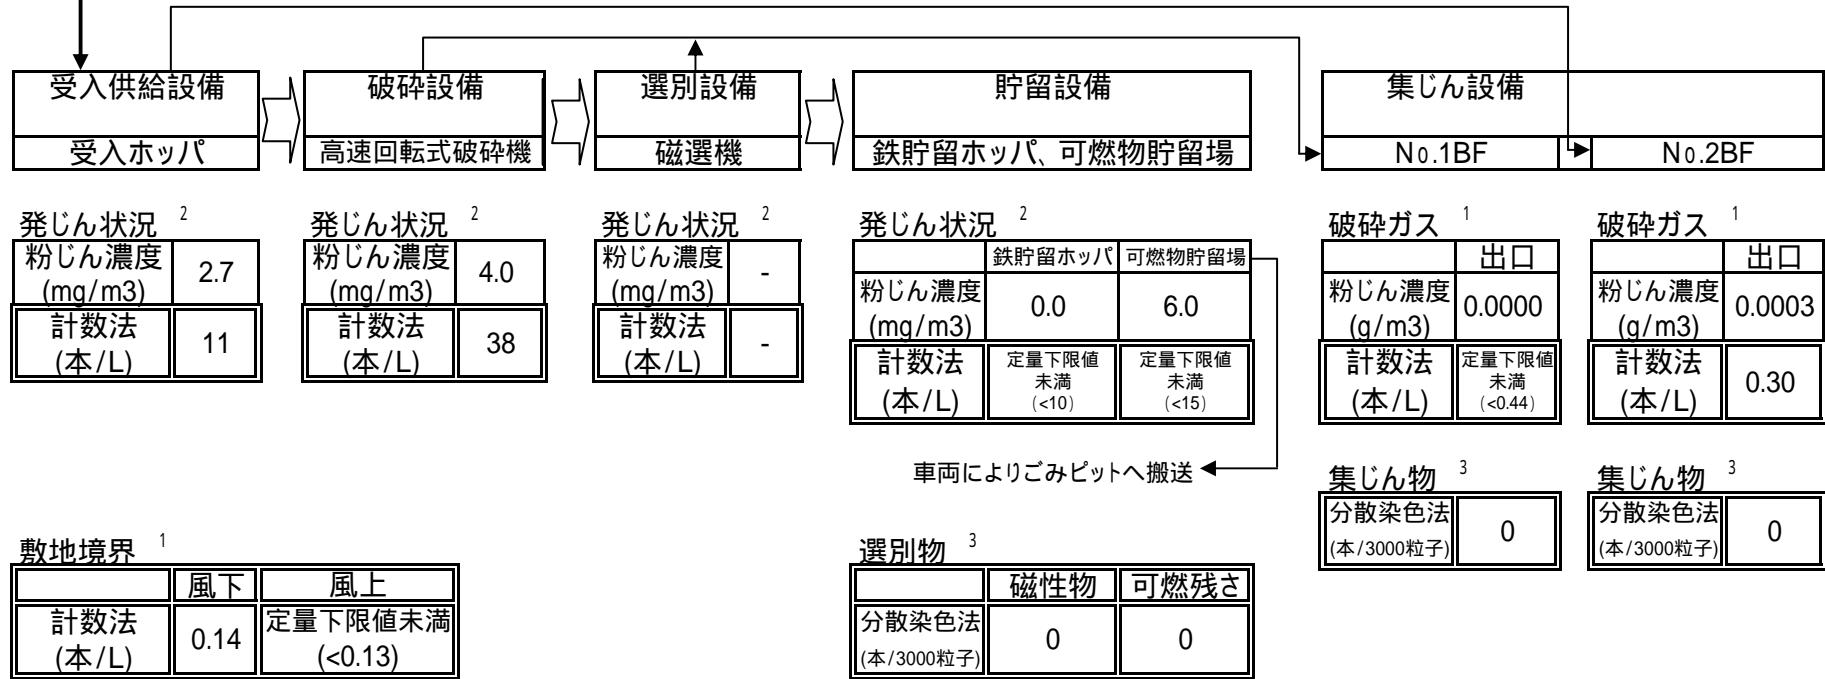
受入供給設備
受入ホッパ

破砕設備
高速回転式破砕機

選別設備
磁選機

貯留設備
鉄貯留ホッパ、可燃物貯留場

集じん設備
N0.1BF
N0.2BF

発じん状況 $^2$

| 粉じん濃度 (mg/m3) | 2.7 |
|---|---|
| 計数法 (本/L) | 11 |

発じん状況 $^2$

| 粉じん濃度 (mg/m3) | 4.0 |
|---|---|
| 計数法 (本/L) | 38 |

発じん状況 $^2$

| 粉じん濃度 (mg/m3) | - |
|---|---|
| 計数法 (本/L) | - |

発じん状況 $^2$

| | 鉄貯留ホッパ | 可燃物貯留場 |
|---|---|---|
| 粉じん濃度 (mg/m3) | 0.0 | 6.0 |
| 計数法 (本/L) | 定量下限値未満 (<10) | 定量下限値未満 (<15) |

破砕ガス $^1$

| | 出口 |
|---|---|
| 粉じん濃度 (g/m3) | 0.0000 |
| 計数法 (本/L) | 定量下限値未満 (<0.44) |

破砕ガス $^1$

| | 出口 |
|---|---|
| 粉じん濃度 (g/m3) | 0.0003 |
| 計数法 (本/L) | 0.30 |

車両によりごみピットへ搬送

集じん物 $^3$

| 分散染色法 (本/3000粒子) | 0 |
|---|---|

集じん物 $^3$

| 分散染色法 (本/3000粒子) | 0 |
|---|---|

敷地境界 $^1$

| | 風下 | 風上 |
|---|---|---|
| 計数法 (本/L) | 0.14 | 定量下限値未満 (<0.13) |

選別物 $^3$

| | 磁性物 | 可燃残さ |
|---|---|---|
| 分散染色法 (本/3000粒子) | 0 | 0 |